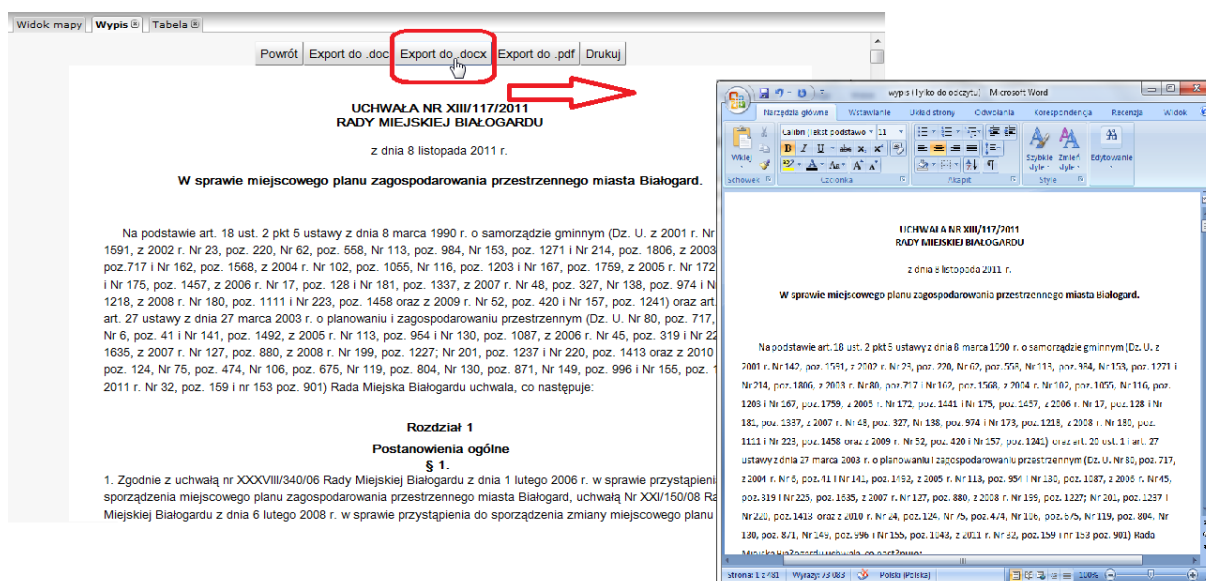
Widok mapy | Wypis | Tabela

Powrót | Export do .doc | Export do .docx | Export do .pdf | Drukuj

UCHWAŁA NR XIII/117/2011
RADY MIEJSKIEJ BIAŁOGARDU

z dnia 8 listopada 2011 r.

W sprawie miejscowego planu zagospodarowania przestrzennego miasta Białogard.

Na podstawie art. 18 ust. 2 pkt 5 ustawy z dnia 8 marca 1990 r. o samorządzie gminnym (Dz. U. z 2001 r. Nr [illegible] 1591, z 2002 r. Nr 23, poz. 220, Nr 62, poz. 558, Nr 113, poz. 984, Nr 153, poz. 1271 i Nr 214, poz. 1806, z 2003 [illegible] poz.717 i Nr 162, poz. 1568, z 2004 r. Nr 102, poz. 1055, Nr 116, poz. 1203 i Nr 167, poz. 1759, z 2005 r. Nr 172 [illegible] i Nr 175, poz. 1457, z 2006 r. Nr 17, poz. 128 i Nr 181, poz. 1337, z 2007 r. Nr 48, poz. 327, Nr 138, poz. 974 i N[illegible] 1218, z 2008 r. Nr 180, poz. 1111 i Nr 223, poz. 1458 oraz z 2009 r. Nr 52, poz. 420 i Nr 157, poz. 1241) oraz art. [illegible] art. 27 ustawy z dnia 27 marca 2003 r. o planowaniu i zagospodarowaniu przestrzennym (Dz. U. Nr 80, poz. 717, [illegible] Nr 6, poz. 41 i Nr 141, poz. 1492, z 2005 r. Nr 113, poz. 954 i Nr 130, poz. 1087, z 2006 r. Nr 45, poz. 319 i Nr 22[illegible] 1635, z 2007 r. Nr 127, poz. 880, z 2008 r. Nr 199, poz. 1227; Nr 201, poz. 1237 i Nr 220, poz. 1413 oraz z 2010 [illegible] poz. 124, Nr 75, poz. 474, Nr 106, poz. 675, Nr 119, poz. 804, Nr 130, poz. 871, Nr 149, poz. 996 i Nr 155, poz. 1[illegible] 2011 r. Nr 32, poz. 159 i nr 153 poz. 901) Rada Miejska Białogardu uchwala, co następuje:

Rozdział 1
Postanowienia ogólne
§ 1.
1. Zgodnie z uchwałą nr XXXVIII/340/06 Rady Miejskiej Białogardu z dnia 1 lutego 2006 r. w sprawie przystąpienia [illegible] sporządzenia miejscowego planu zagospodarowania przestrzennego miasta Białogard, uchwałą Nr XXI/150/08 Ra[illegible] Miejskiej Białogardu z dnia 6 lutego 2008 r. w sprawie przystąpienia do sporządzenia zmiany miejscowego planu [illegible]

wypis i tylko do odczytu] - Microsoft Word

Narzędzia główne | Wstawianie | Układ strony | Odwołania | Korespondencja | Recenzja | Widok

Wklej | Calibri (Tekst podstawo | 11 | Szybkie style | Zmień style | Edytowanie
Schowek | Czcionka | Akapit | Style

UCHWAŁA NR XIII/117/2011
RADY MIEJSKIEJ BIAŁOGARDU

z dnia 8 listopada 2011 r.

W sprawie miejscowego planu zagospodarowania przestrzennego miasta Białogard.

Na podstawie art. 18 ust. 2 pkt 5 ustawy z dnia 8 marca 1990 r. o samorządzie gminnym (Dz. U. z 2001 r. Nr 142, poz. 1591, z 2002 r. Nr 23, poz. 220, Nr 62, poz. 558, Nr 113, poz. 984, Nr 153, poz. 1271 i Nr 214, poz. 1806, z 2003 r. Nr 80, poz.717 i Nr 162, poz. 1568, z 2004 r. Nr 102, poz. 1055, Nr 116, poz. 1203 i Nr 167, poz. 1759, z 2005 r. Nr 172, poz. 1441 i Nr 175, poz. 1457, z 2006 r. Nr 17, poz. 128 i Nr 181, poz. 1337, z 2007 r. Nr 48, poz. 327, Nr 138, poz. 974 i Nr 173, poz. 1218, z 2008 r. Nr 180, poz. 1111 i Nr 223, poz. 1458 oraz z 2009 r. Nr 52, poz. 420 i Nr 157, poz. 1241) oraz art. 20 ust. 1 i art. 27 ustawy z dnia 27 marca 2003 r. o planowaniu i zagospodarowaniu przestrzennym (Dz. U. Nr 80, poz. 717, z 2004 r. Nr 6, poz. 41 i Nr 141, poz. 1492, z 2005 r. Nr 113, poz. 954 i Nr 130, poz. 1087, z 2006 r. Nr 45, poz. 319 i Nr 225, poz. 1635, z 2007 r. Nr 127, poz. 880, z 2008 r. Nr 199, poz. 1227; Nr 201, poz. 1237 i Nr 220, poz. 1413 oraz z 2010 r. Nr 24, poz. 124, Nr 75, poz. 474, Nr 106, poz. 675, Nr 119, poz. 804, Nr 130, poz. 871, Nr 149, poz. 996 i Nr 155, poz. 1043, z 2011 r. Nr 32, poz. 159 i nr 153 poz. 901) Rada Miejska Białogardu uchwala, co następuje:

Strona: 1 z 481 | Wyrazy: 73 083 | Polski (Polska) | 100%